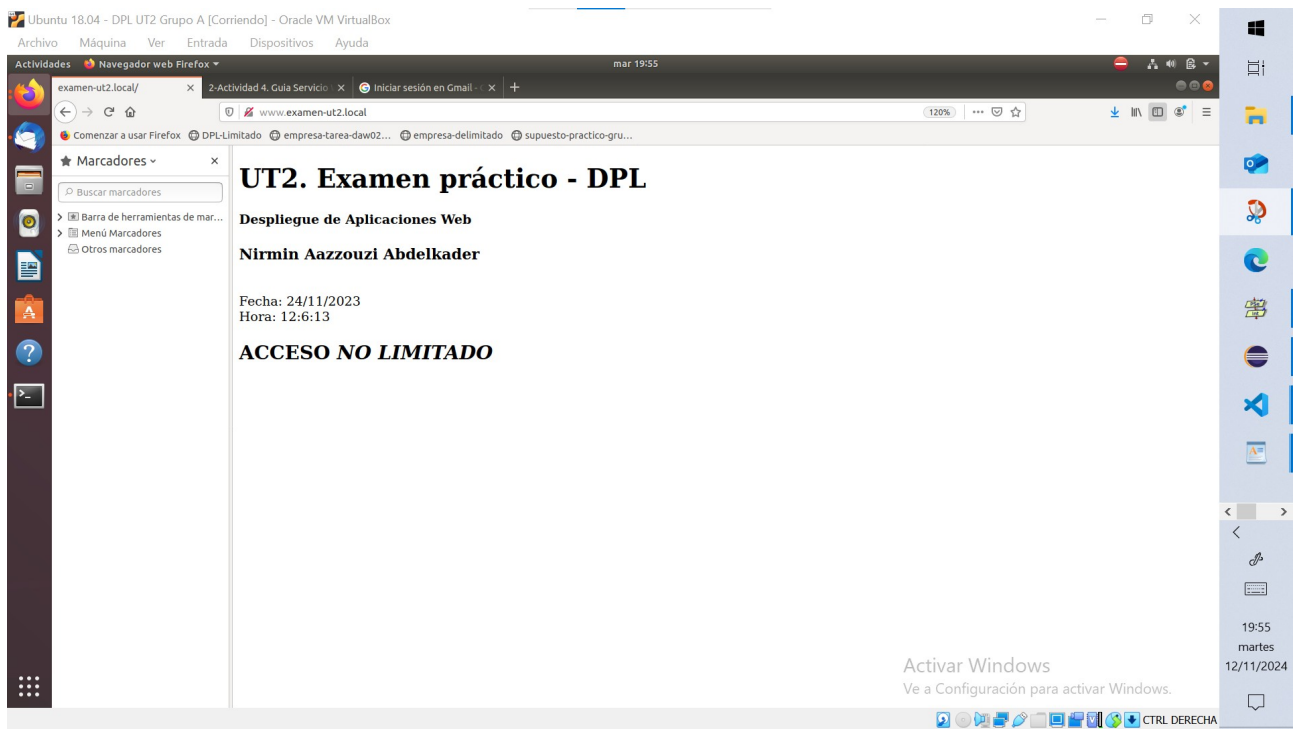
Ubuntu 18.04 - DPL UT2 Grupo A [Corriendo] - Oracle VM VirtualBox

Archivo Máquina Ver Entrada Dispositivos Ayuda

Actividades Navegador web Firefox ▾ mar 19:55

examen-ut2.local/ × 2-Actividad 4. Guia Servicio × Iniciar sesión en Gmail - × +

www.examen-ut2.local 120% ··· 

Comenzar a usar Firefox DPL-Limitado empresa-tarea-daw02... empresa-delimitado supuesto-practico-gru...

Marcadores ⌄ ×

Buscar marcadores

Barra de herramientas de mar...
Menú Marcadores
Otros marcadores

# UT2. Examen práctico - DPL

**Despliegue de Aplicaciones Web**

**Nirmin Aazzouzi Abdelkader**

Fecha: 24/11/2023
Hora: 12:6:13

**ACCESO *NO LIMITADO***

Activar Windows
Ve a Configuración para activar Windows.

CTRL DERECHA

19:55
martes
12/11/2024